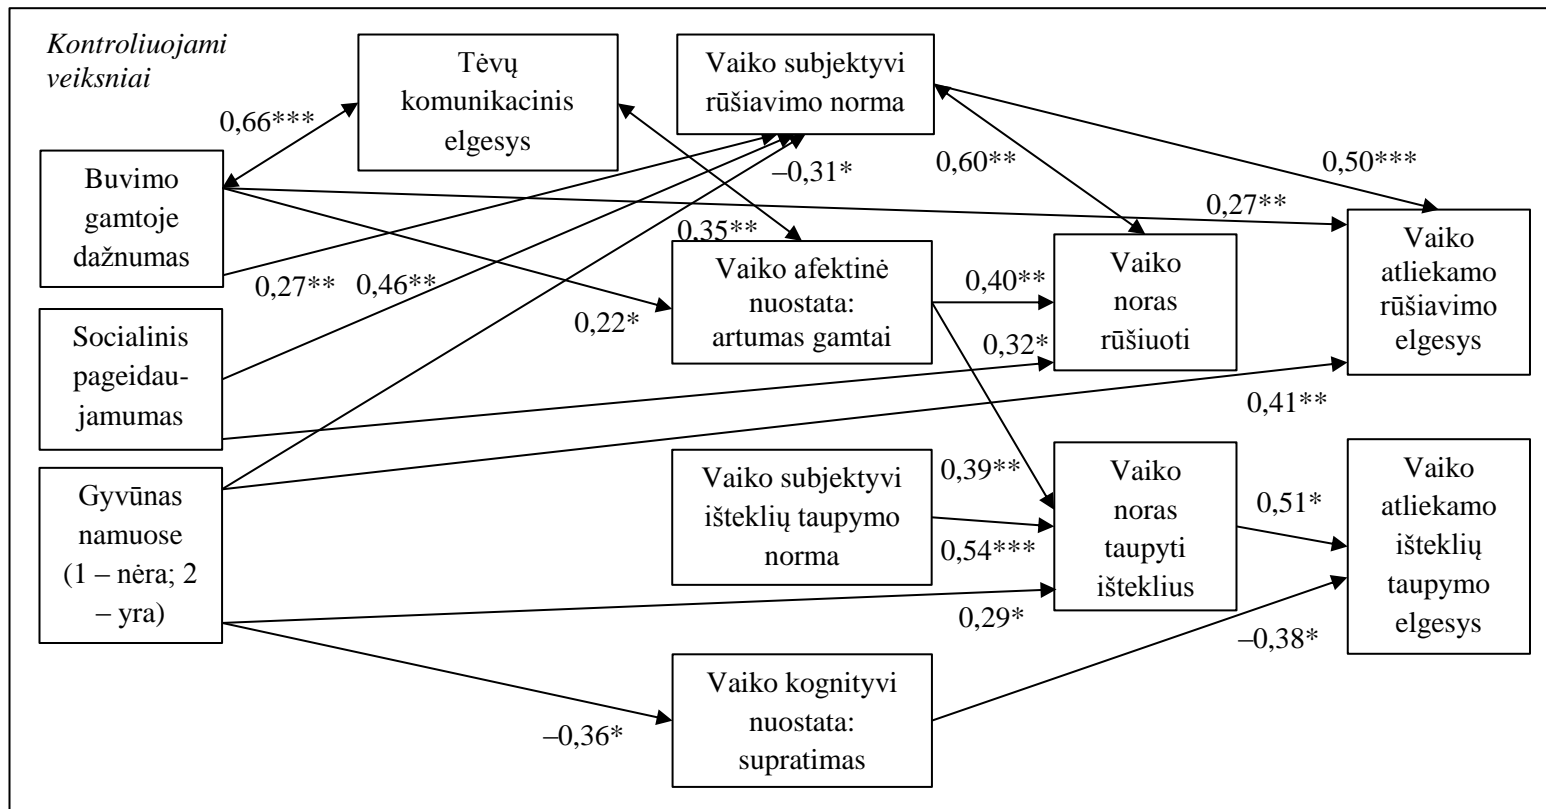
Kontroliuojami veiksniai

Tėvų komunikacinis elgesys

Vaiko subjektyvi rūšiavimo norma

0,66***

Buvimo gamtoje dažnumas

–0,31*

0,60**

0,50***

0,27**

0,35**

Vaiko afektinė nuostata: artumas gamtai

0,40**

Vaiko noras rūšiuoti

Vaiko atliekamo rūšiavimo elgesys

0,27**

0,46**

0,22*

Socialinis pageidaujamumas

0,32*

0,41**

Gyvūnas namuose (1 – nėra; 2 – yra)

Vaiko subjektyvi išteklių taupymo norma

0,39**

Vaiko noras taupyti išteklius

0,51*

Vaiko atliekamo išteklių taupymo elgesys

0,54***

0,29*

–0,38*

Vaiko kognityvi nuostata: supratimas

–0,36*